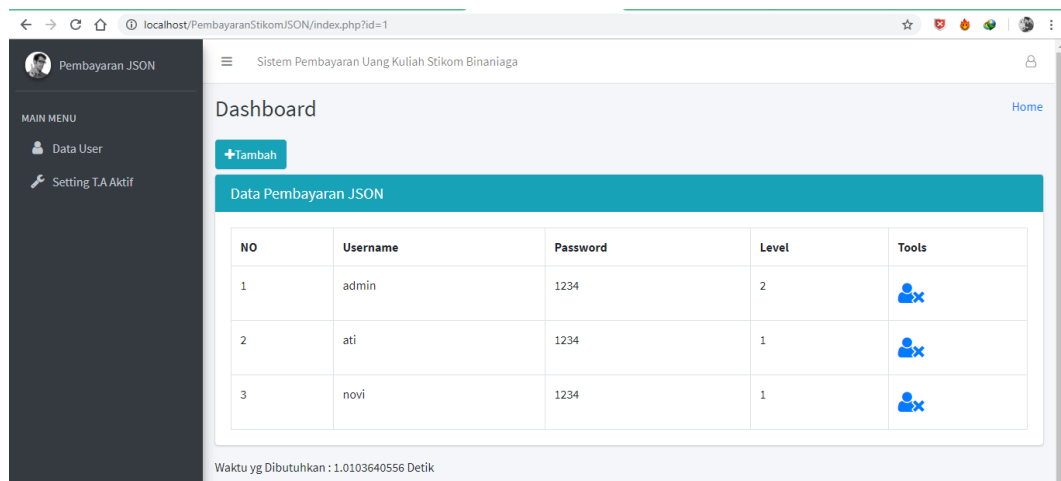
localhost/PembayaranStikomJSON/index.php?id=1

Pembayaran JSON

MAIN MENU

Data User

Setting T.A Aktif

Sistem Pembayaran Uang Kuliah Stikom Binaniaga

Dashboard

Home

+Tambah

Data Pembayaran JSON

| NO | Username | Password | Level | Tools |
|---|---|---|---|---|
| 1 | admin | 1234 | 2 | |
| 2 | ati | 1234 | 1 | |
| 3 | novi | 1234 | 1 | |

Waktu yg Dibutuhkan : 1.0103640556 Detik